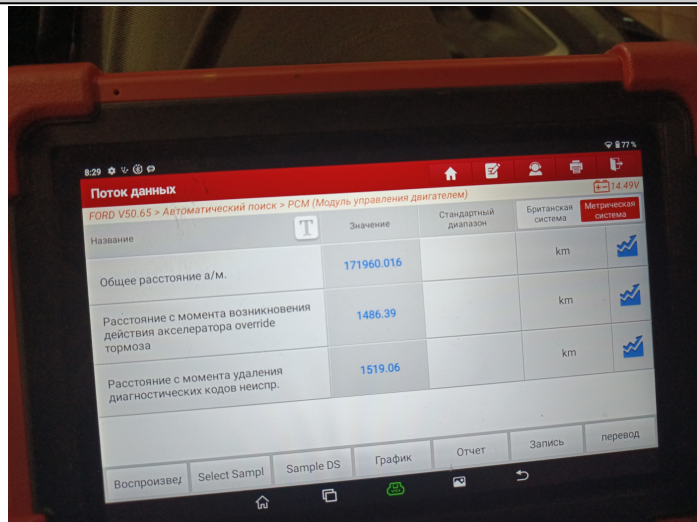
8:29 77 %

Поток данных

14.49V

FORD V50.65 > Автоматический поиск > PCM (Модуль управления двигателем)

| Название | T Значение | Стандартный диапазон | Британская система | Метрическая система |
|---|---|---|---|---|
| Общее расстояние а/м. | 171960.016 | | km | |
| Расстояние с момента возникновения действия акселератора override тормоза | 1486.39 | | km | |
| Расстояние с момента удаления диагностических кодов неиспр. | 1519.06 | | km | |

Воспроизвед Select Sampl Sample DS График Отчет Запись перевод